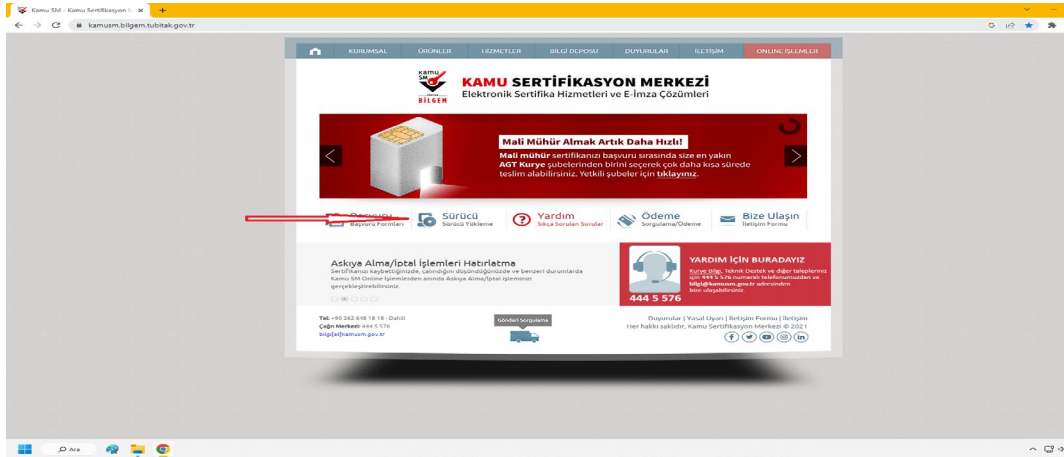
Kamu SM - Kamu Sertifikasyon M ×

kamusm.bilgem.tubitak.gov.tr

KURUMSAL ÜRÜNLER HİZMETLER BİLGİ DEPOSU DUYURULAR İLETİŞİM ONLINE İŞLEMLER

Kamu SM BİLGEM

KAMU SERTİFİKASYON MERKEZİ
Elektronik Sertifika Hizmetleri ve E-İmza Çözümleri

Mali Mühür Almak Artık Daha Hızlı!

Mali mühür sertifikanızı başvuru sırasında size en yakın AGT Kurye şubelerinden birini seçerek çok daha kısa sürede teslim alabilirsiniz. Yetkili şubeler için tıklayınız.

Başvuru
Başvuru Formları

Sürücü
Sürücü Yükleme

Yardım
Sıkça Sorulan Sorular

Ödeme
Sorgulama/Ödeme

Bize Ulaşın
İletişim Formu

Askıya Alma/İptal İşlemleri Hatırlatma
Sertifikanızı kaybettiğinizde, çalındığını düşündüğünüzde ve benzeri durumlarda Kamu SM Online İşlemlerden anında Askıya Alma/İptal işleminizi gerçekleştirebilirsiniz.

YARDIM İÇİN BURADAYIZ
Kurye bilgi, Teknik Destek ve diğer talepleriniz için 444 5 576 numaralı telefonumuzdan ve bilgi@kamusm.gov.tr adresinden bize ulaşabilirsiniz.

444 5 576

Tel: +90 262 648 18 18 - Dahili
Çağrı Merkezi: 444 5 576
bilgi[at]kamusm.gov.tr

Gönderi Sorgulama

Duyurular | Yasal Uyarı | İletişim Formu | İletişim
Her hakkı saklıdır, Kamu Sertifikasyon Merkezi © 2021

Ara